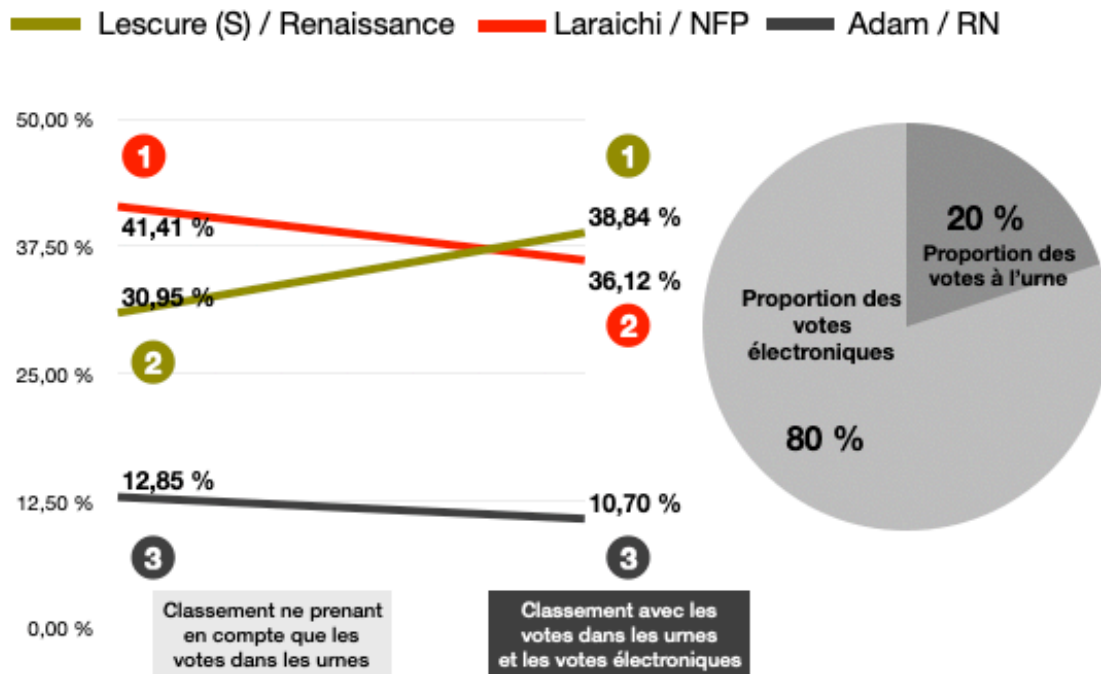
Lescure (S) / Renaissance Laraichi / NFP Adam / RN

50,00 %
37,50 %
25,00 %
12,50 %
0,00 %

1
41,41 %
30,95 %
2
12,85 %
3

1
38,84 %
36,12 %
2
10,70 %
3

Classement ne prenant en compte que les votes dans les urnes

Classement avec les votes dans les urnes et les votes électroniques

20 %
Proportion des votes à l'urne

Proportion des votes électroniques

80 %